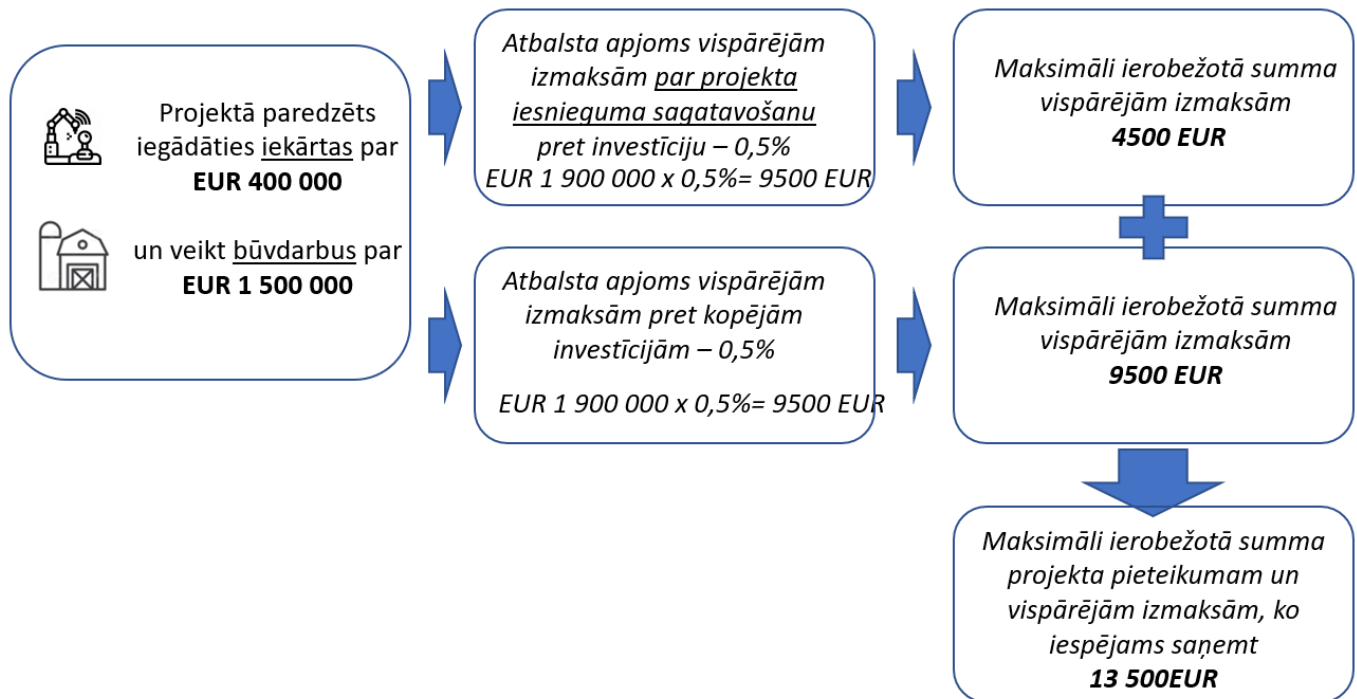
Projektā paredzēts iegādāties iekārtas par **EUR 400 000**

un veikt būvdarbus par **EUR 1 500 000**

*Atbalsta apjoms vispārējām izmaksām par projekta iesnieguma sagatavošanu pret investīciju – 0,5%*
*EUR 1 900 000 x 0,5%= 9500 EUR*

*Maksimāli ierobežotā summa vispārējām izmaksām*
***4500 EUR***

*Atbalsta apjoms vispārējām izmaksām pret kopējām investīcijām – 0,5%*

*EUR 1 900 000 x 0,5%= 9500 EUR*

*Maksimāli ierobežotā summa vispārējām izmaksām*
***9500 EUR***

*Maksimāli ierobežotā summa projekta pieteikumam un vispārējām izmaksām, ko iespējams saņemt*
***13 500EUR***